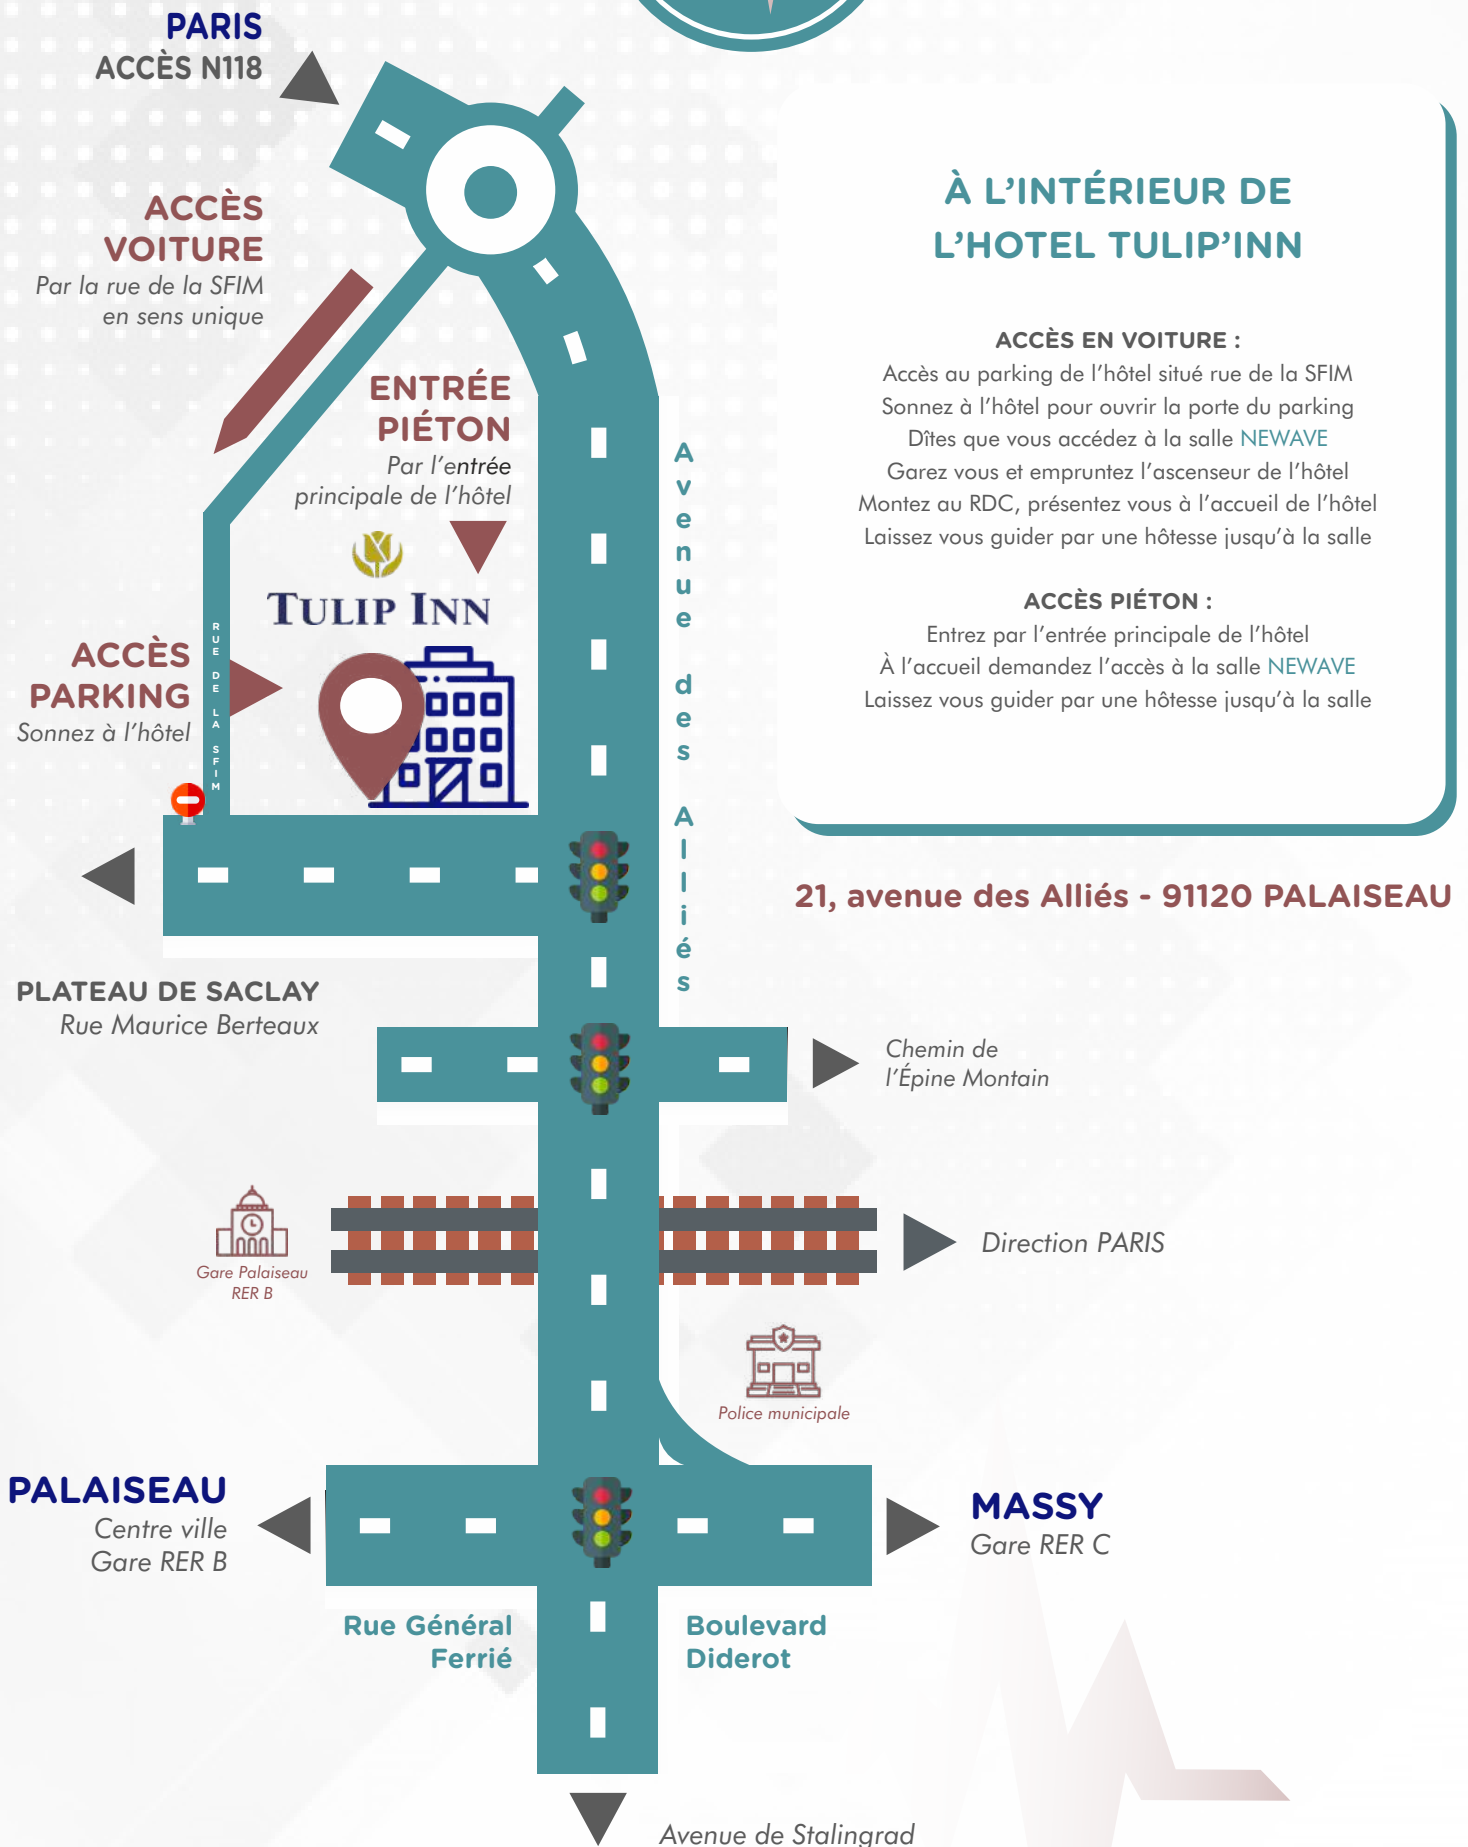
PARIS
ACCÈS N118

ACCÈS VOITURE
Par la rue de la SFIM en sens unique

ENTRÉE PIÉTON
Par l'entrée principale de l'hôtel

TULIP INN

ACCÈS PARKING
Sonnez à l'hôtel

RUE DE LA SFIM

Avenue des Alliés

À L'INTÉRIEUR DE L'HOTEL TULIP'INN

ACCÈS EN VOITURE :
Accès au parking de l'hôtel situé rue de la SFIM
Sonnez à l'hôtel pour ouvrir la porte du parking
Dîtes que vous accédez à la salle NEWAVE
Garez vous et empruntez l'ascenseur de l'hôtel
Montez au RDC, présentez vous à l'accueil de l'hôtel
Laissez vous guider par une hôtesse jusqu'à la salle

ACCÈS PIÉTON :
Entrez par l'entrée principale de l'hôtel
À l'accueil demandez l'accès à la salle NEWAVE
Laissez vous guider par une hôtesse jusqu'à la salle

21, avenue des Alliés - 91120 PALAISEAU

PLATEAU DE SACLAY
Rue Maurice Berteaux

Chemin de l'Épine Montain

Gare Palaiseau RER B

Direction PARIS

Police municipale

PALAISEAU
Centre ville
Gare RER B

MASSY
Gare RER C

Rue Général Ferrié

Boulevard Diderot

Avenue de Stalingrad